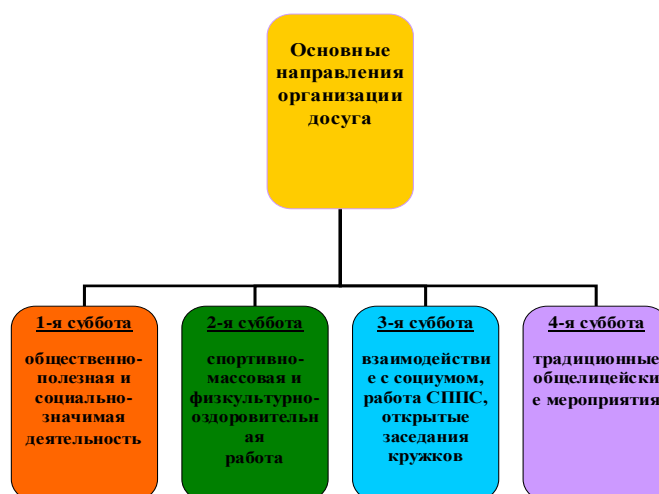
Основные направления организации досуга

1-я суббота

общественно-полезная и социально-значимая деятельность

2-я суббота

спортивно-массовая и физкультурно-оздоровительная работа

3-я суббота

взаимодействие с социумом, работа СППС, открытые заседания кружков

4-я суббота

традиционные общелицейские мероприятия